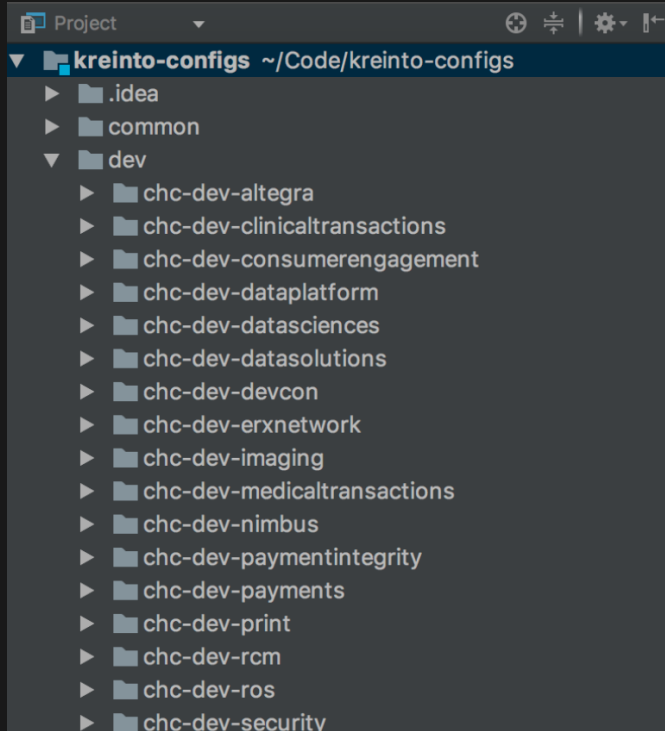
Project

kreinto-configs ~/Code/kreinto-configs
.idea
common
dev
chc-dev-altegra
chc-dev-clinicaltransactions
chc-dev-consumerengagement
chc-dev-dataplatform
chc-dev-datasciences
chc-dev-datasolutions
chc-dev-devcon
chc-dev-erxnetwork
chc-dev-imaging
chc-dev-medicaltransactions
chc-dev-nimbus
chc-dev-paymentintegrity
chc-dev-payments
chc-dev-print
chc-dev-rcm
chc-dev-ros
chc-dev-security